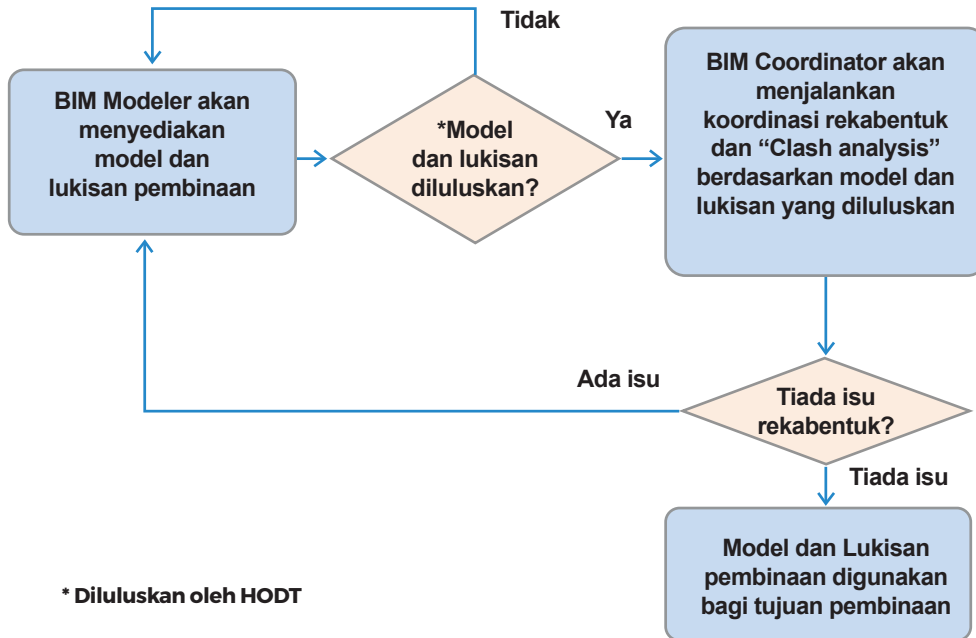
Tidak

BIM Modeler akan menyediakan model dan lukisan pembinaan

*Model dan lukisan diluluskan?

Ya

BIM Coordinator akan menjalankan koordinasi rekabentuk dan “Clash analysis” berdasarkan model dan lukisan yang diluluskan

Ada isu

Tiada isu rekabentuk?

Tiada isu

Model dan Lukisan pembinaan digunakan bagi tujuan pembinaan

* Diluluskan oleh HODT